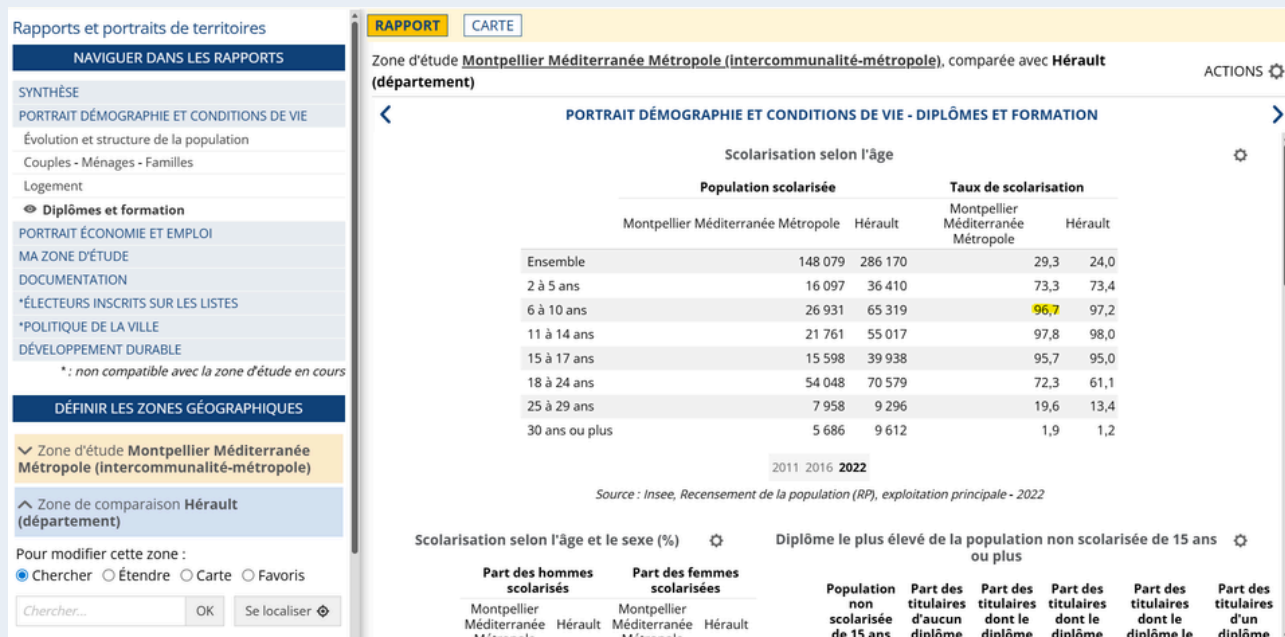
Rapports et portraits de territoires

NAVIGUER DANS LES RAPPORTS

SYNTHÈSE
PORTRAIT DÉMOGRAPHIE ET CONDITIONS DE VIE
Évolution et structure de la population
Couples - Ménages - Familles
Logement
Diplômes et formation
PORTRAIT ÉCONOMIE ET EMPLOI
MA ZONE D'ÉTUDE
DOCUMENTATION
*ÉLECTEURS INSCRITS SUR LES LISTES
*POLITIQUE DE LA VILLE
DÉVELOPPEMENT DURABLE
* : non compatible avec la zone d'étude en cours

DÉFINIR LES ZONES GÉOGRAPHIQUES

Zone d'étude Montpellier Méditerranée Métropole (intercommunalité-métropole)

Zone de comparaison Hérault (département)

Pour modifier cette zone :
Chercher Étendre Carte Favoris

Chercher... OK Se localiser

RAPPORT CARTE

Zone d'étude Montpellier Méditerranée Métropole (intercommunalité-métropole), comparée avec Hérault (département)

ACTIONS

PORTRAIT DÉMOGRAPHIE ET CONDITIONS DE VIE - DIPLÔMES ET FORMATION

Scolarisation selon l'âge

| | Population scolarisée | | Taux de scolarisation | |
|---|---|---|---|---|
| | Montpellier Méditerranée Métropole | Hérault | Montpellier Méditerranée Métropole | Hérault |
| Ensemble | 148 079 | 286 170 | 29,3 | 24,0 |
| 2 à 5 ans | 16 097 | 36 410 | 73,3 | 73,4 |
| 6 à 10 ans | 26 931 | 65 319 | 96,7 | 97,2 |
| 11 à 14 ans | 21 761 | 55 017 | 97,8 | 98,0 |
| 15 à 17 ans | 15 598 | 39 938 | 95,7 | 95,0 |
| 18 à 24 ans | 54 048 | 70 579 | 72,3 | 61,1 |
| 25 à 29 ans | 7 958 | 9 296 | 19,6 | 13,4 |
| 30 ans ou plus | 5 686 | 9 612 | 1,9 | 1,2 |

2011 2016 2022

Source : Insee, Recensement de la population (RP), exploitation principale - 2022

Scolarisation selon l'âge et le sexe (%)

| Part des hommes scolarisés | | Part des femmes scolarisées | |
|---|---|---|---|
| Montpellier Méditerranée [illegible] | Hérault | Montpellier Méditerranée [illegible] | Hérault |

Diplôme le plus élevé de la population non scolarisée de 15 ans ou plus

| Population non scolarisée de 15 ans | Part des titulaires d'aucun diplôme | Part des titulaires dont le diplôme | Part des titulaires dont le diplôme | Part des titulaires dont le diplôme le | Part des titulaires d'un diplôme |
|---|---|---|---|---|---|